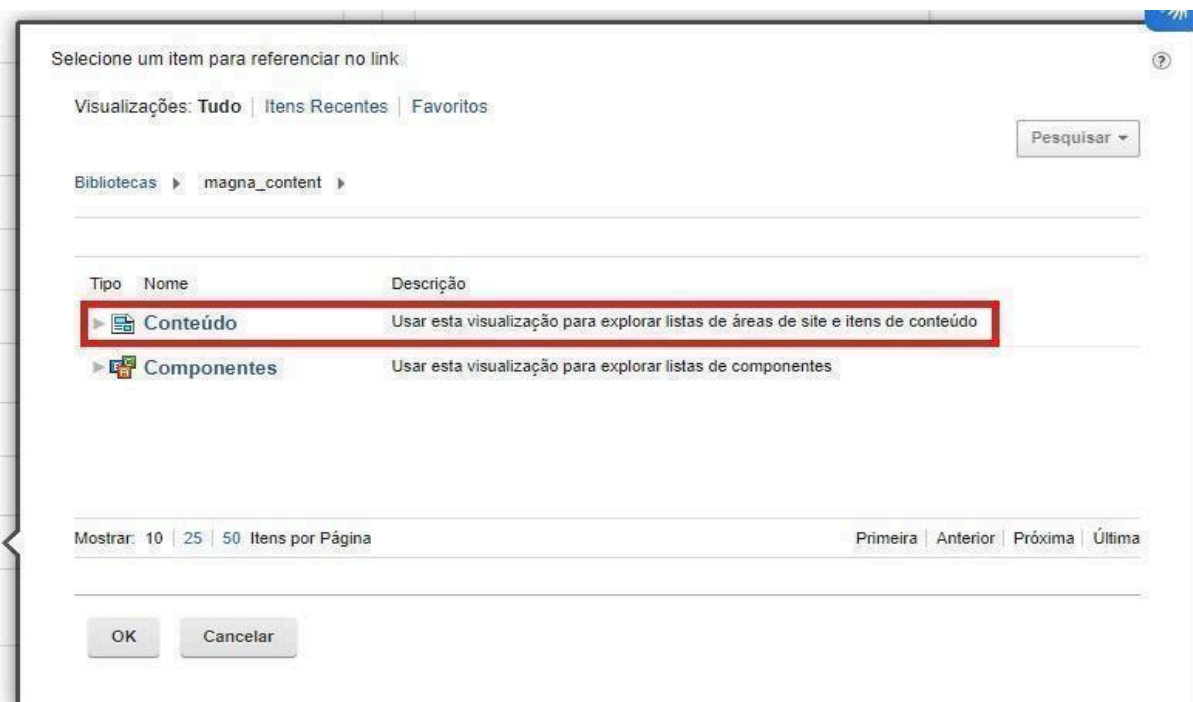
Selecione um item para referenciar no link

Visualizações: Tudo | Itens Recentes | Favoritos

Pesquisar ▾

Bibliotecas ▸ magna_content ▸

| Tipo | Nome | Descrição |
|---|---|---|
| ▸ | Conteúdo | Usar esta visualização para explorar listas de áreas de site e itens de conteúdo |
| ▸ | Componentes | Usar esta visualização para explorar listas de componentes |

Mostrar: 10 | 25 | 50 Itens por Página

Primeira | Anterior | Próxima | Última

OK

Cancelar